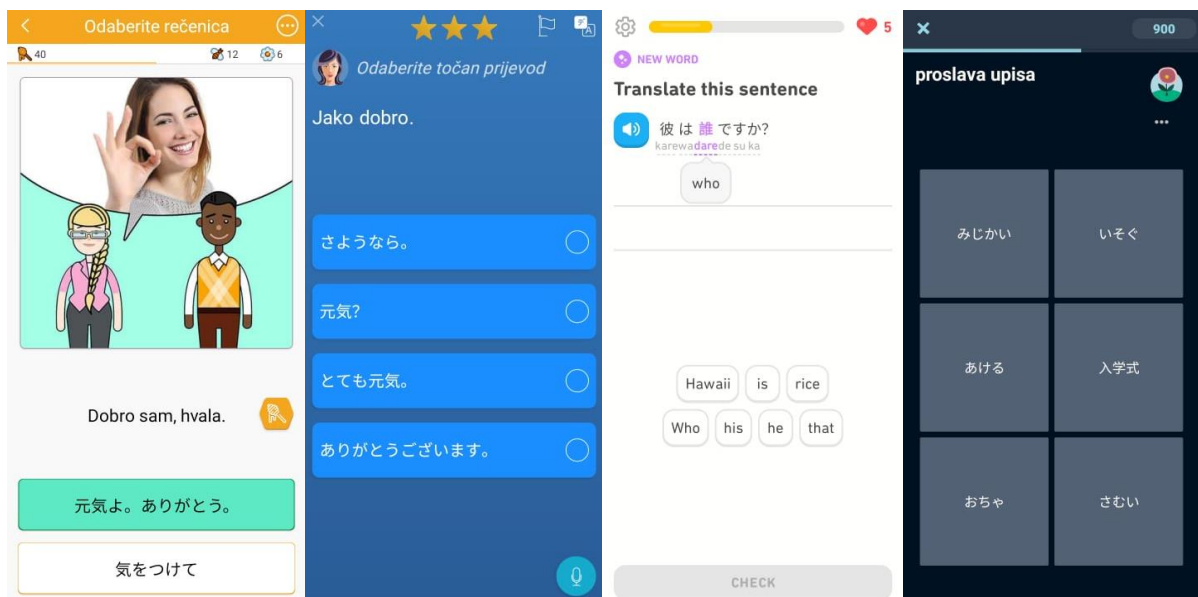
Odaberite rečenica

40

12

6

Dobro sam, hvala.

元気よ。ありがとう。

気をつけて

Odaberite točan prijevod

Jako dobro.

さようなら。

元気?

とても元気。

ありがとうございます。

5

NEW WORD

Translate this sentence

彼 は 誰 ですか?

karewadaredesuka

who

Hawaii

is

rice

Who

his

he

that

CHECK

900

proslava upisa

...

みじかい

いそぐ

あける

入学式

おちゃ

さむい